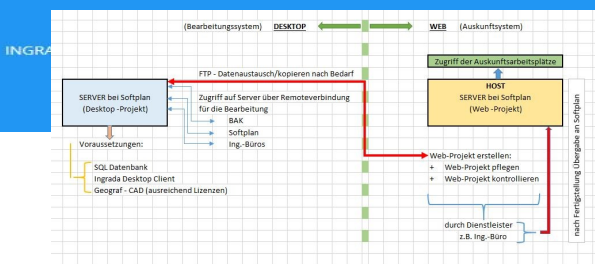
INGRA

(Bearbeitungssystem) DESKTOP

WEB (Auskunftsystem)

Zugriff der Auskunftsarbeitsplätze

FTP - Datenaustausch/kopieren nach Bedarf

SERVER bei Softplan (Desktop -Projekt)

Zugriff auf Server über Remoteverbindung für die Bearbeitung

BAK

Softplan

Ing.-Büros

HOST
SERVER bei Softplan (Web -Projekt)

nach Fertigstellung Übergabe an Softplan

Voraussetzungen:

SQL Datenbank

Ingrada Desktop Client

Geograf - CAD (ausreichend Lizenzen)

Web-Projekt erstellen:

+ Web-Projekt pflegen

+ Web-Projekt kontrollieren

durch Dienstleister
z.B. Ing.-Büro